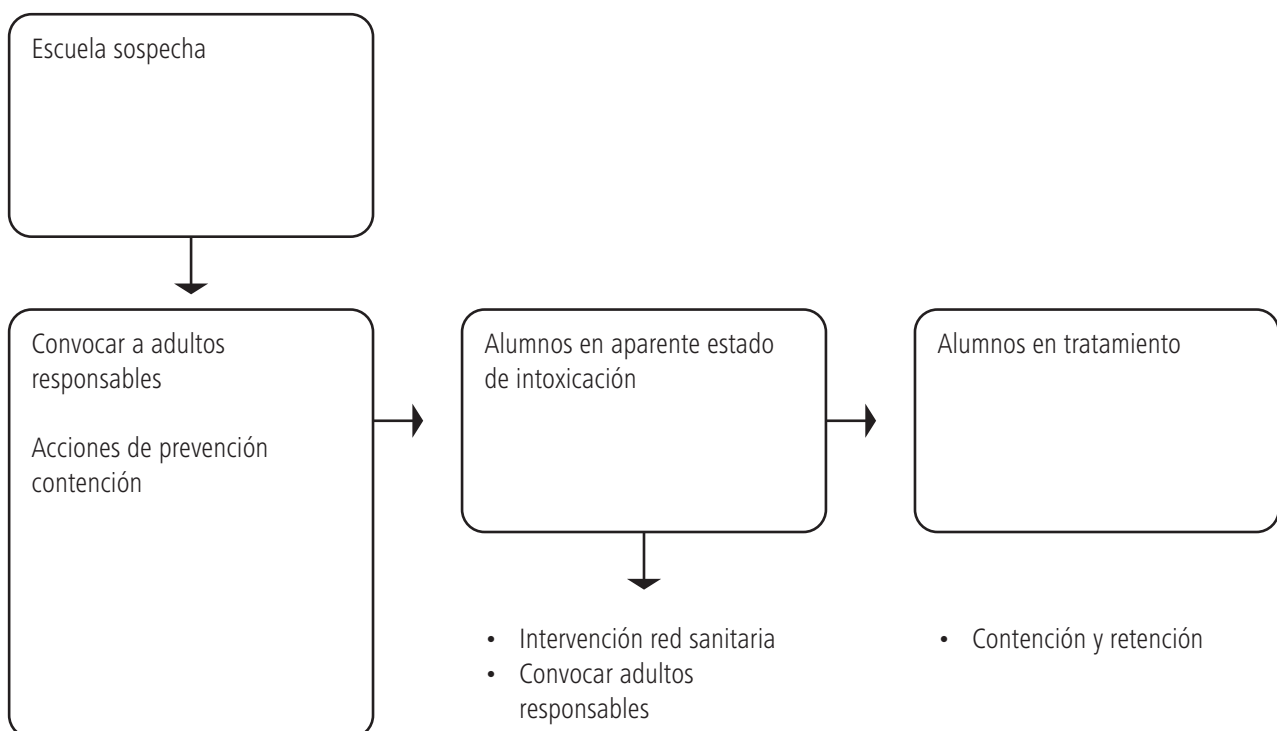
Escuela sospecha

Convocar a adultos responsables

Acciones de prevención contención

Alumnos en aparente estado de intoxicación

- Intervención red sanitaria
- Convocar adultos responsables

Alumnos en tratamiento

- Contención y retención